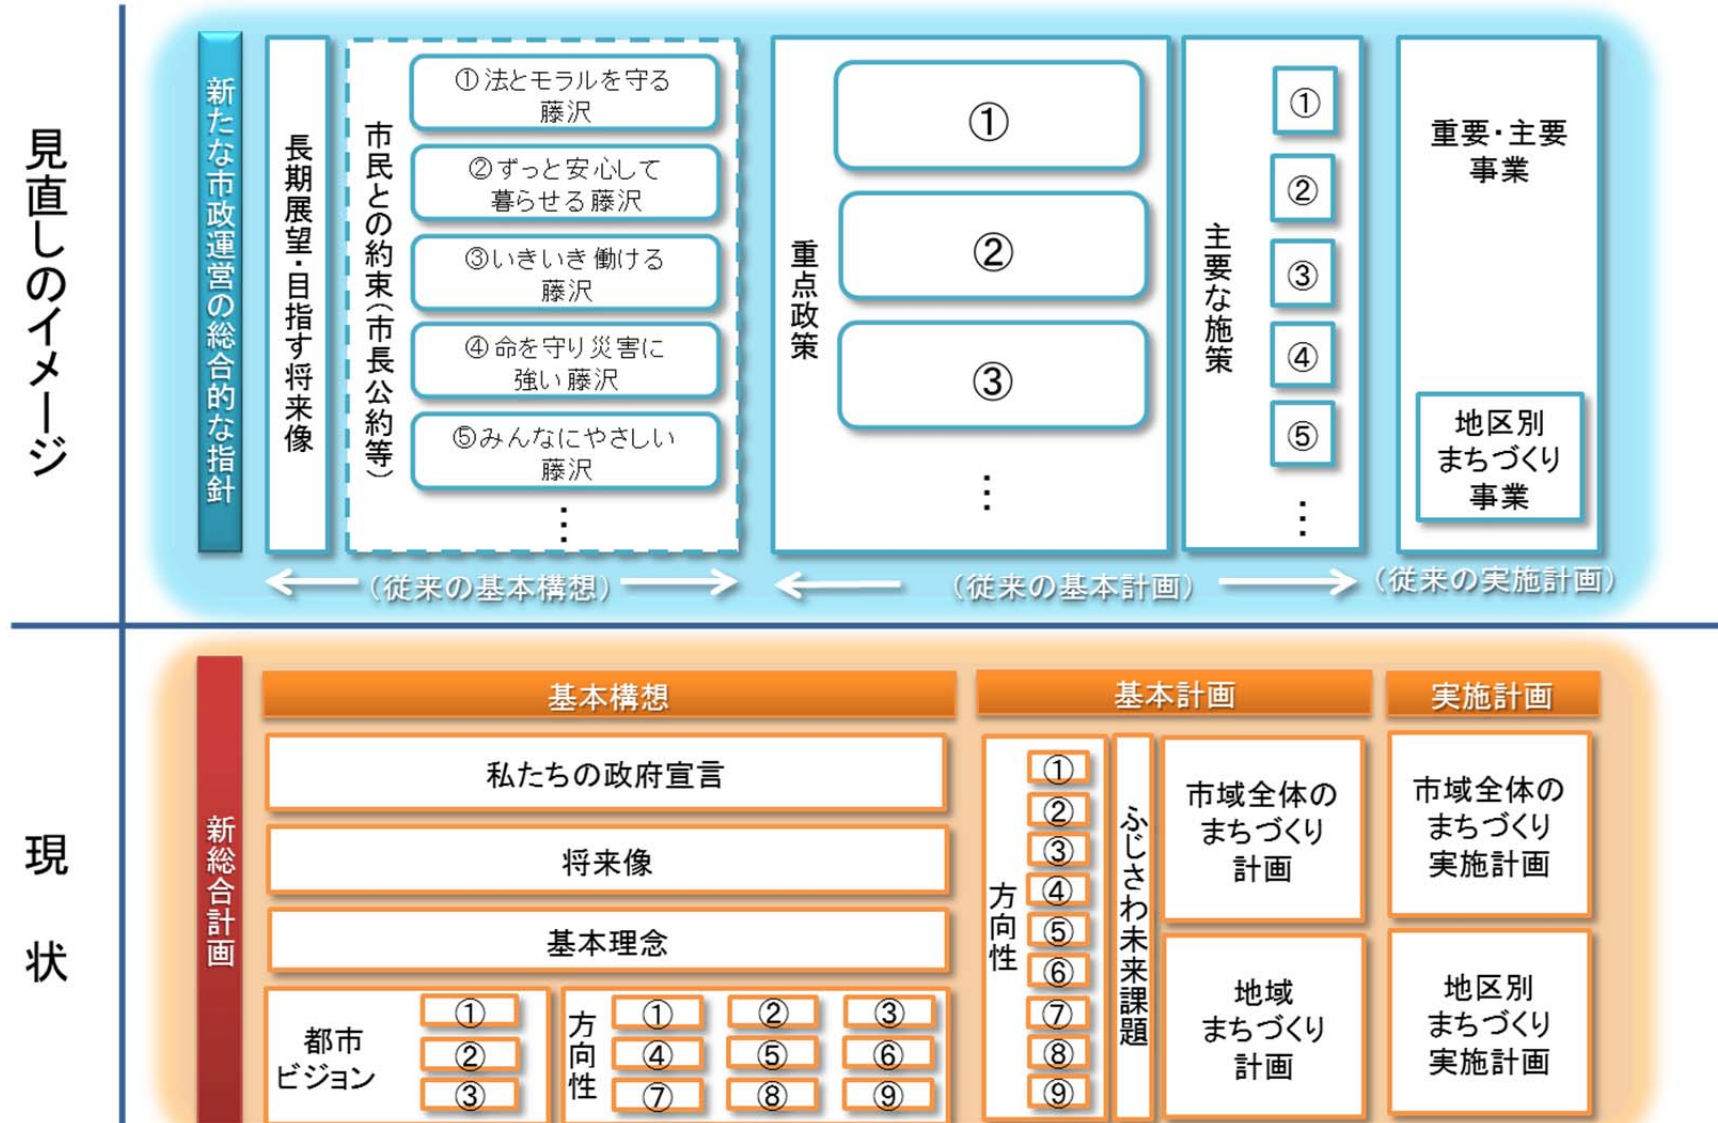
見直しのイメージ

新たな市政運営の総合的な指針

長期展望・目指す将来像

市民との約束(市長公約等)

①法とモラルを守る藤沢

②ずっと安心して暮らせる藤沢

③いきいき働ける藤沢

④命を守り災害に強い藤沢

⑤みんなにやさしい藤沢

⋮

重点政策

①

②

③

⋮

主要な施策

①

②

③

④

⑤

⋮

重要・主要事業

地区別まちづくり事業

(従来の基本構想)

(従来の基本計画)

(従来の実施計画)

現状

新総合計画

基本構想

私たちの政府宣言

将来像

基本理念

都市ビジョン

①

②

③

方向性

①

②

③

④

⑤

⑥

⑦

⑧

⑨

基本計画

方向性

①

②

③

④

⑤

⑥

⑦

⑧

⑨

ふじさわ未来課題

市域全体のまちづくり計画

地域まちづくり計画

実施計画

市域全体のまちづくり実施計画

地区別まちづくり実施計画